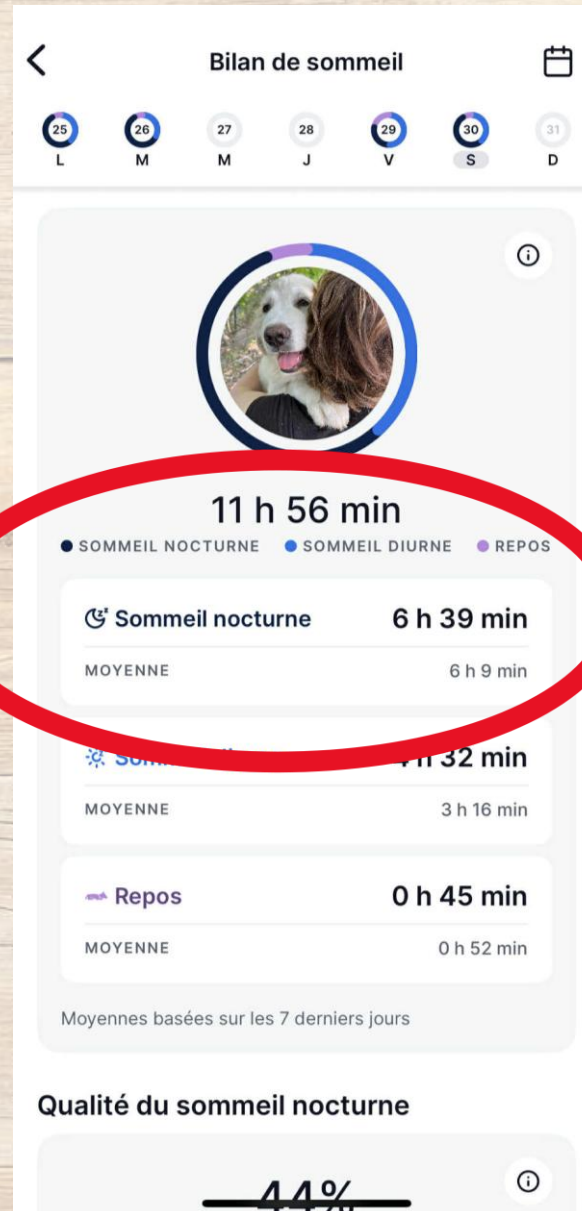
Bilan de sommeil

25 L
26 M
27 M
28 J
29 V
30 S
31 D

11 h 56 min
SOMMEIL NOCTURNE SOMMEIL DIURNE REPOS

Sommeil nocturne 6 h 39 min
MOYENNE 6 h 9 min

Som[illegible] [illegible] 32 min
MOYENNE 3 h 16 min

Repos 0 h 45 min
MOYENNE 0 h 52 min

Moyennes basées sur les 7 derniers jours

Qualité du sommeil nocturne

44%